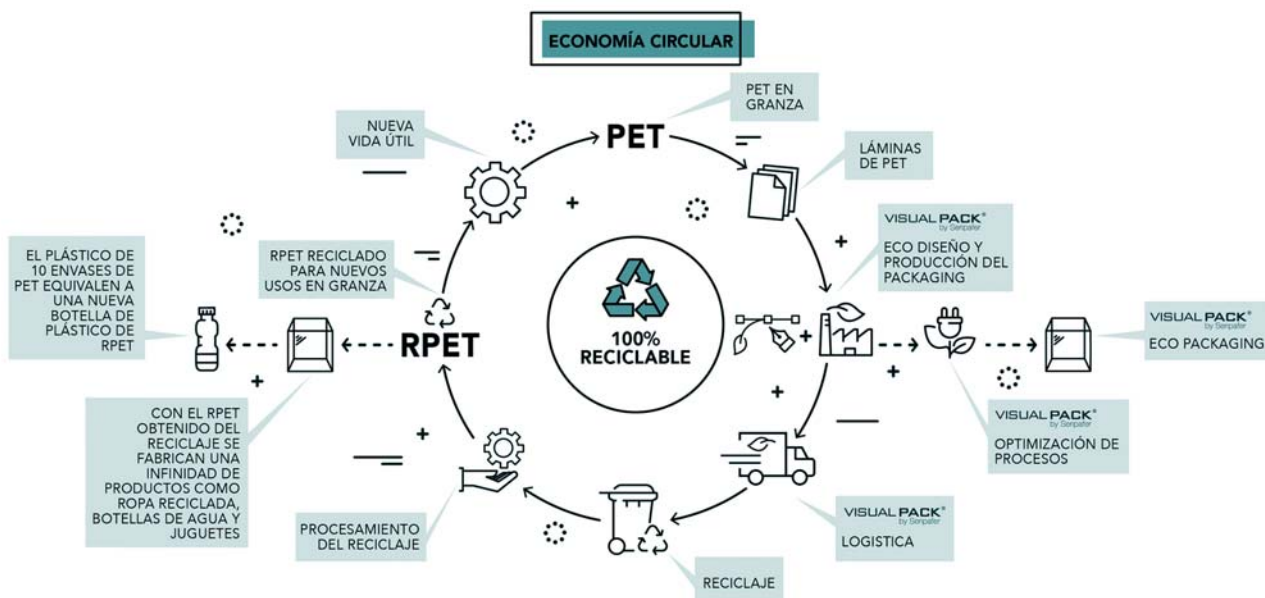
ECONOMÍA CIRCULAR

PET EN GRANZA

PET

NUEVA VIDA ÚTIL

LÁMINAS DE PET

VISUAL PACK® by Senpafer
ECO DISEÑO Y PRODUCCIÓN DEL PACKAGING

EL PLÁSTICO DE 10 ENVASES DE PET EQUIVALEN A UNA NUEVA BOTELLA DE PLÁSTICO DE RPET

RPET RECICLADO PARA NUEVOS USOS EN GRANZA

RPET

100% RECICLABLE

VISUAL PACK® by Senpafer
ECO PACKAGING

CON EL RPET OBTENIDO DEL RECICLAJE SE FABRICAN UNA INFINIDAD DE PRODUCTOS COMO ROPA RECICLADA, BOTELLAS DE AGUA Y JUGUETES

VISUAL PACK® by Senpafer
OPTIMIZACIÓN DE PROCESOS

PROCESAMIENTO DEL RECICLAJE

VISUAL PACK® by Senpafer
LOGISTICA

RECICLAJE